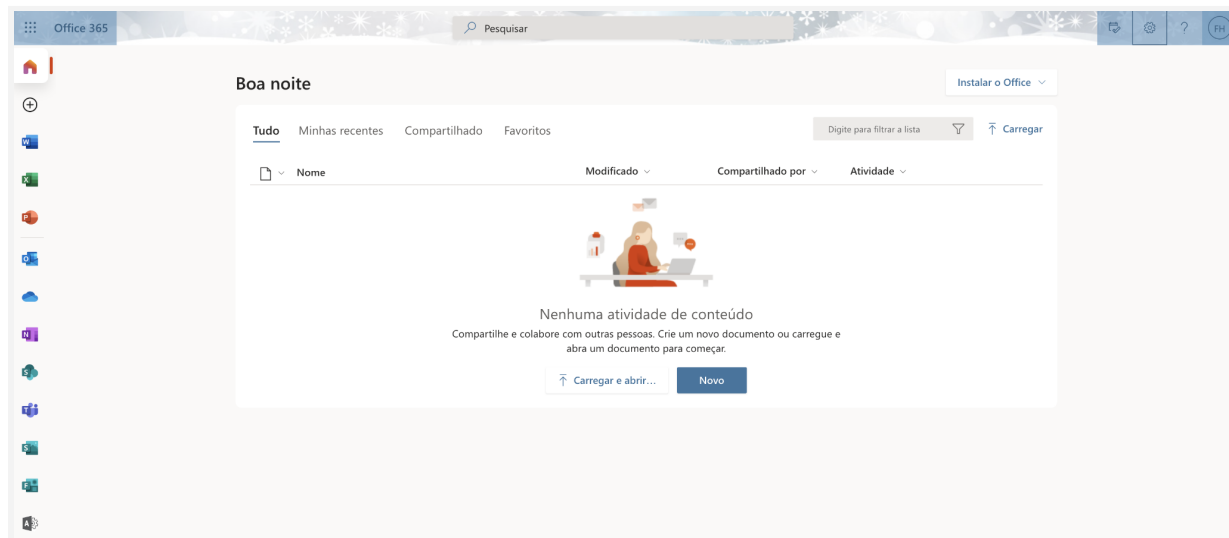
Office 365

Pesquisar

FH

Boa noite

Instalar o Office

Tudo Minhas recentes Compartilhado Favoritos

Digite para filtrar a lista

Carregar

Nome Modificado Compartilhado por Atividade

Nenhuma atividade de conteúdo

Compartilhe e colabore com outras pessoas. Crie um novo documento ou carregue e abra um documento para começar.

Carregar e abrir...

Novo